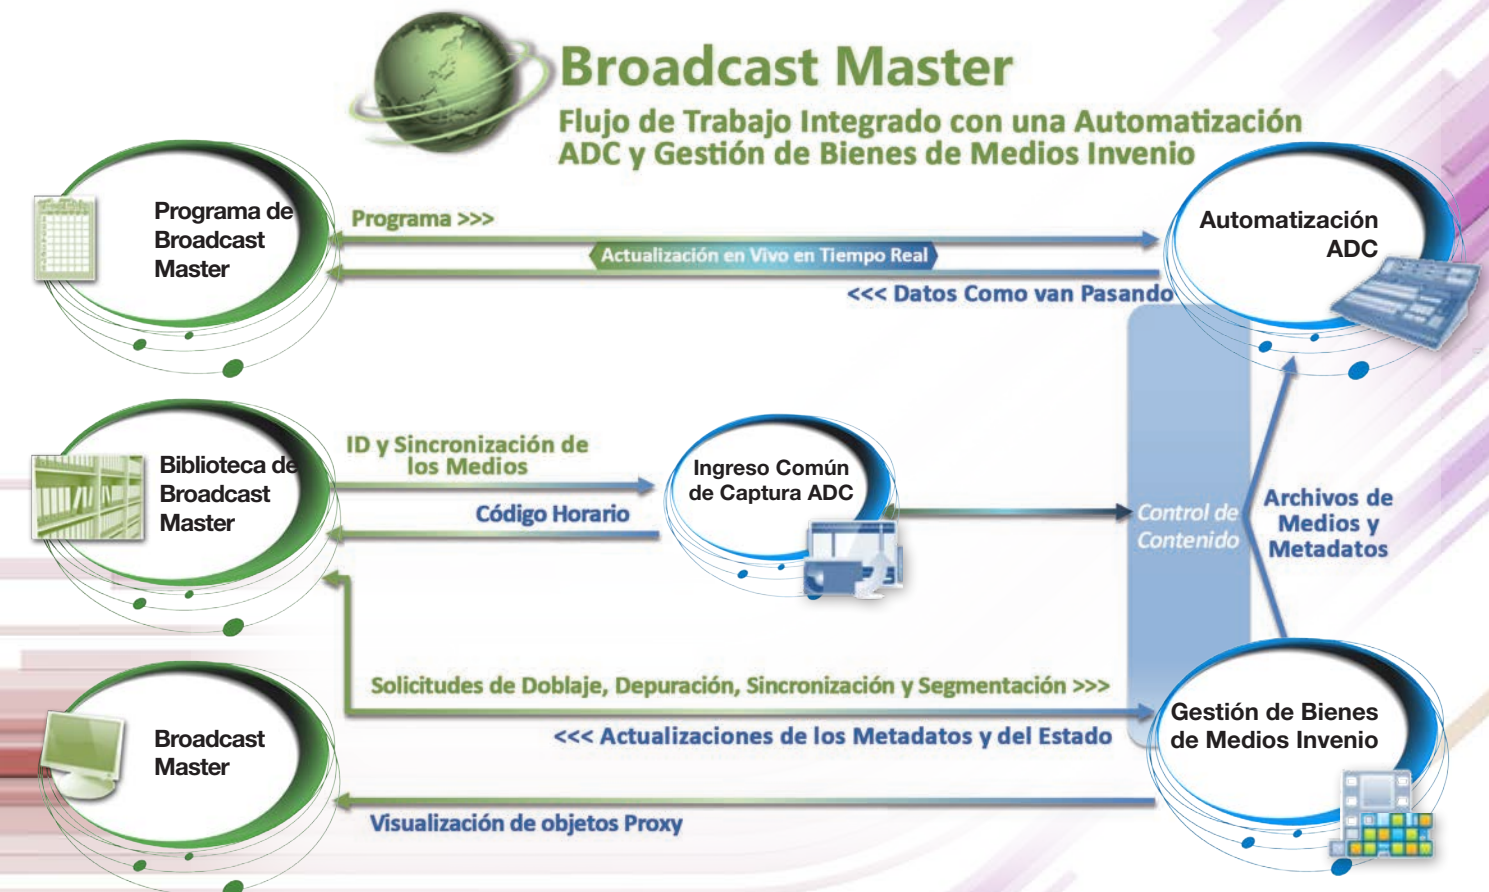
Broadcast Master

Flujo de Trabajo Integrado con una Automatización ADC y Gestión de Bienes de Medios Invenio

Programa de Broadcast Master

Programa >>>

Actualización en Vivo en Tiempo Real

<<< Datos Como van Pasando

Automatización ADC

Biblioteca de Broadcast Master

ID y Sincronización de los Medios

Código Horario

Ingreso Común de Captura ADC

Control de Contenido

Archivos de Medios y Metadatos

Solicitudes de Doblaje, Depuración, Sincronización y Segmentación >>>

<<< Actualizaciones de los Metadatos y del Estado

Broadcast Master

Gestión de Bienes de Medios Invenio

Visualización de objetos Proxy